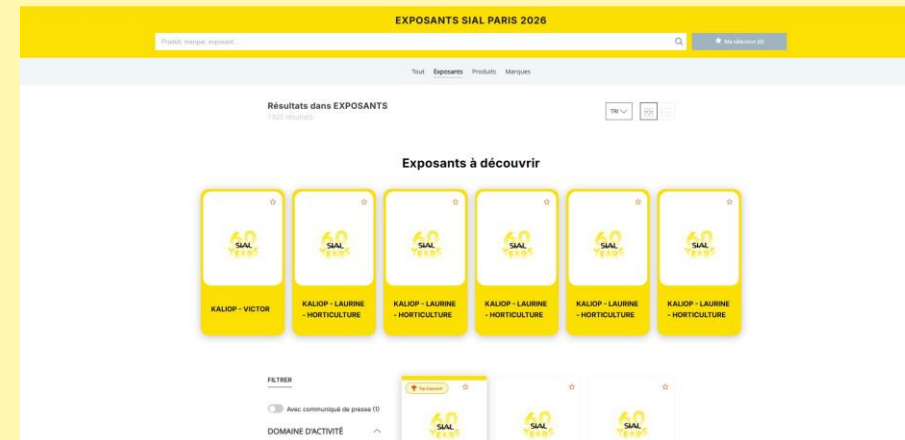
EXPOSANTS SIAL PARIS 2026

Produit, marque, exposant ...

Ma sélection (0)

Tout Exposants Produits Marques

Résultats dans EXPOSANTS

1920 résultats

TRI

Exposants à découvrir

60 SIAL YEARS

KALIOP - VICTOR

60 SIAL YEARS

KALIOP - LAURINE - HORTICULTURE

60 SIAL YEARS

KALIOP - LAURINE - HORTICULTURE

60 SIAL YEARS

KALIOP - LAURINE - HORTICULTURE

60 SIAL YEARS

KALIOP - LAURINE - HORTICULTURE

60 SIAL YEARS

KALIOP - LAURINE - HORTICULTURE

FILTRER

Avec communiqué de presse (1)

DOMAINE D'ACTIVITÉ

Top Exposant

60 SIAL

60 SIAL

60 SIAL